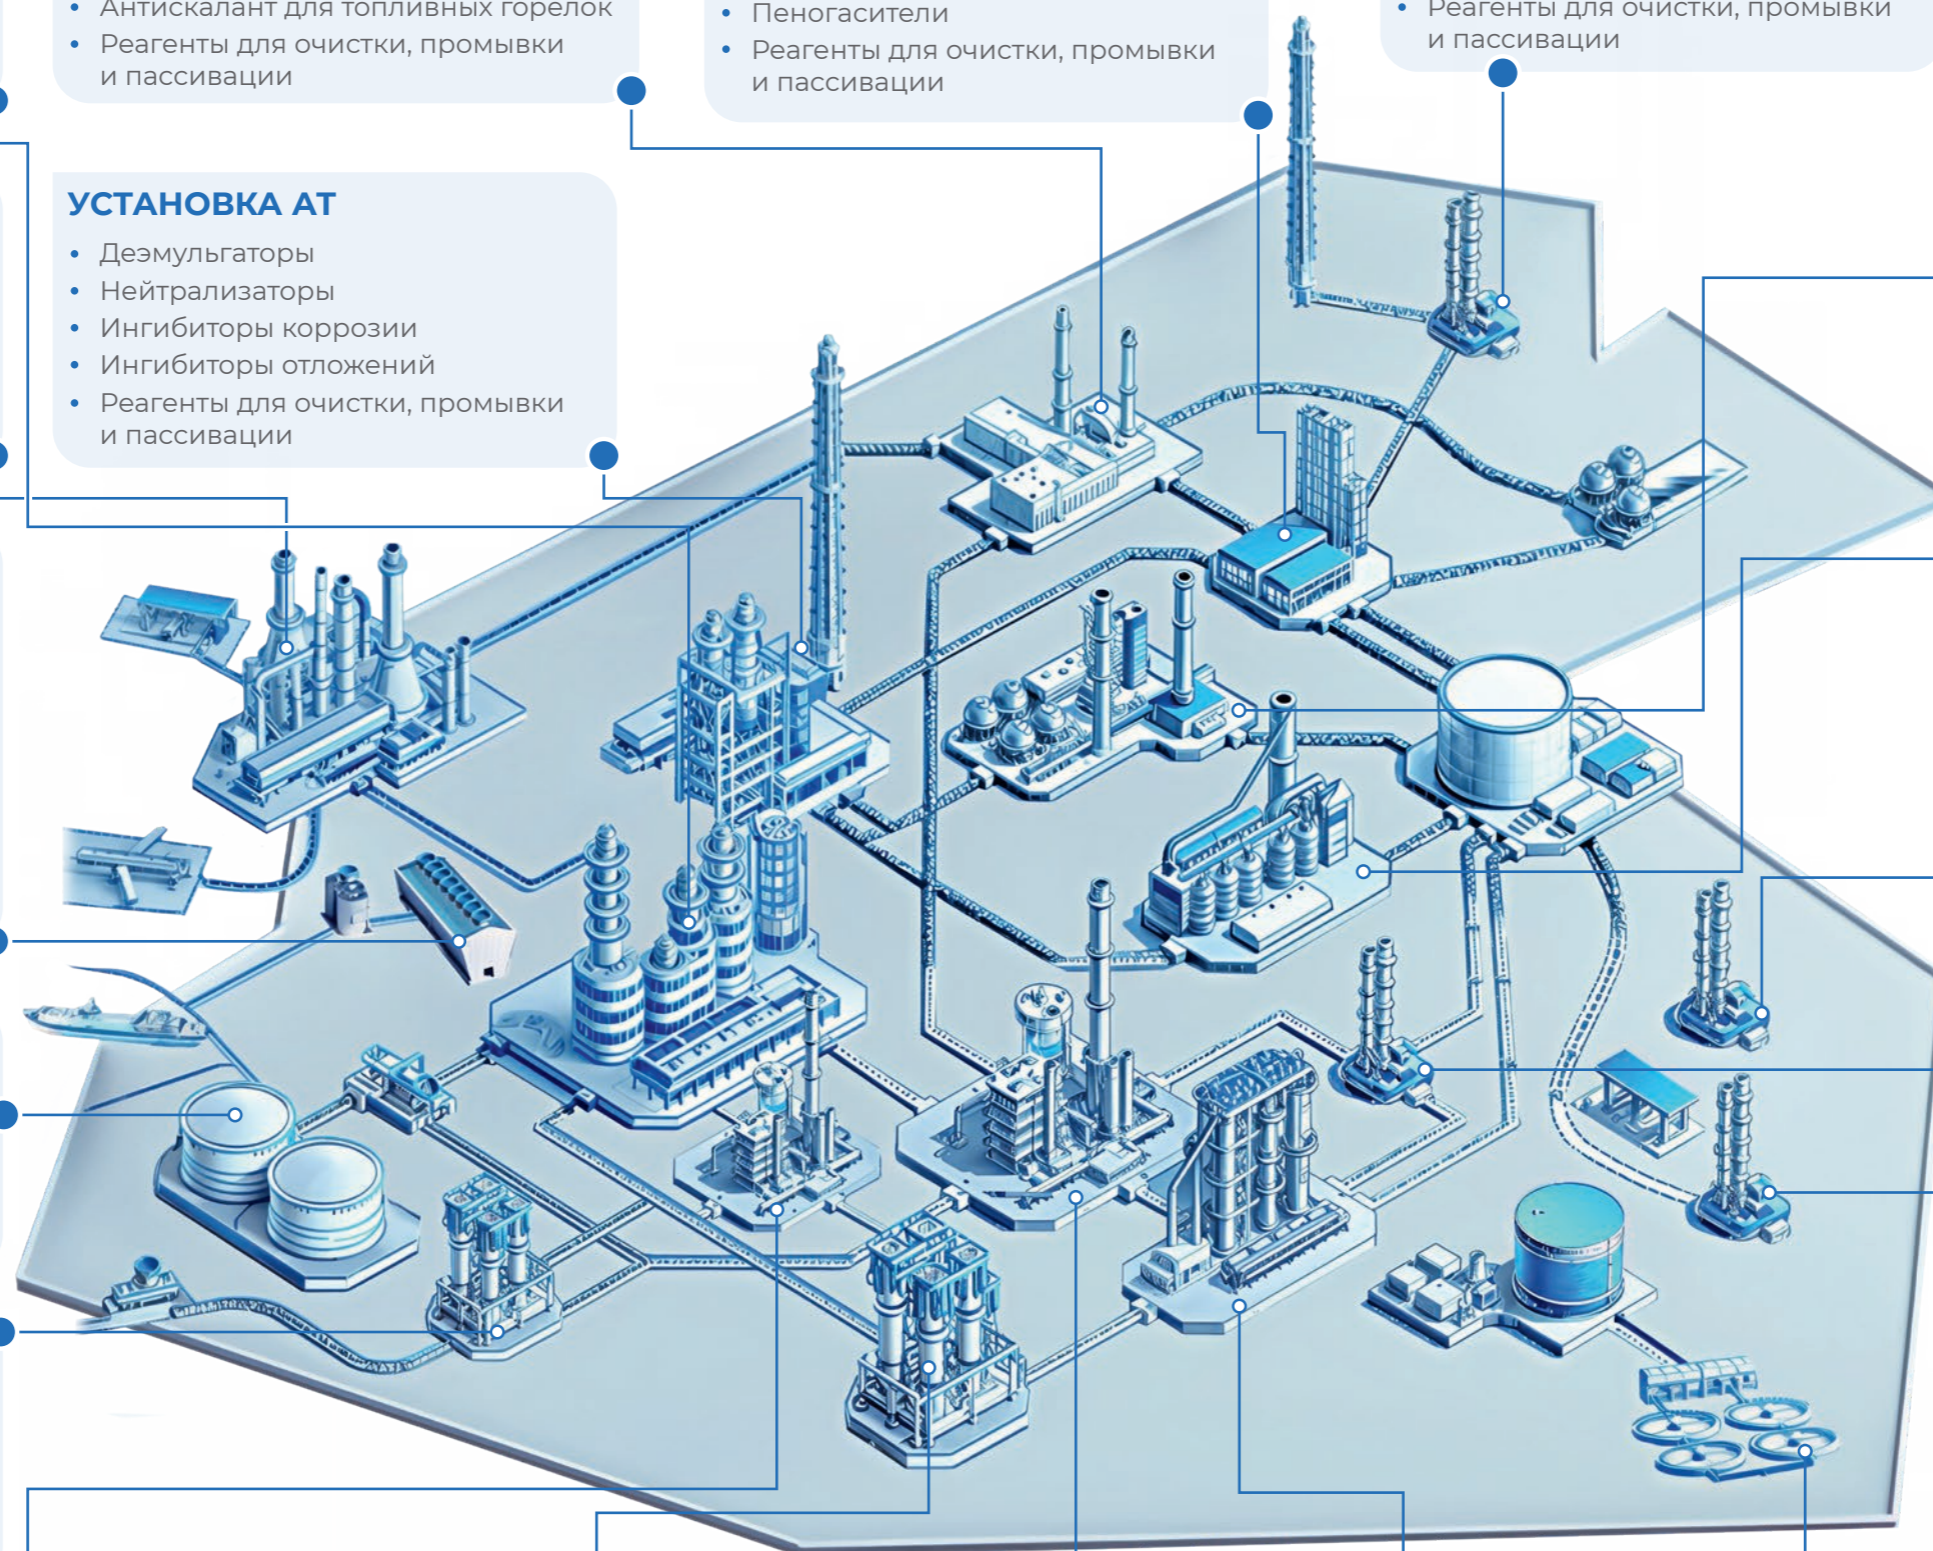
• Антискалант для топливных горелок
• Реагенты для очистки, промывки и пассивации

• Пеногасители
• Реагенты для очистки, промывки и пассивации

• Реагенты для очистки, промывки и пассивации

УСТАНОВКА АТ
• Деэмульгаторы
• Нейтрализаторы
• Ингибиторы коррозии
• Ингибиторы отложений
• Реагенты для очистки, промывки и пассивации